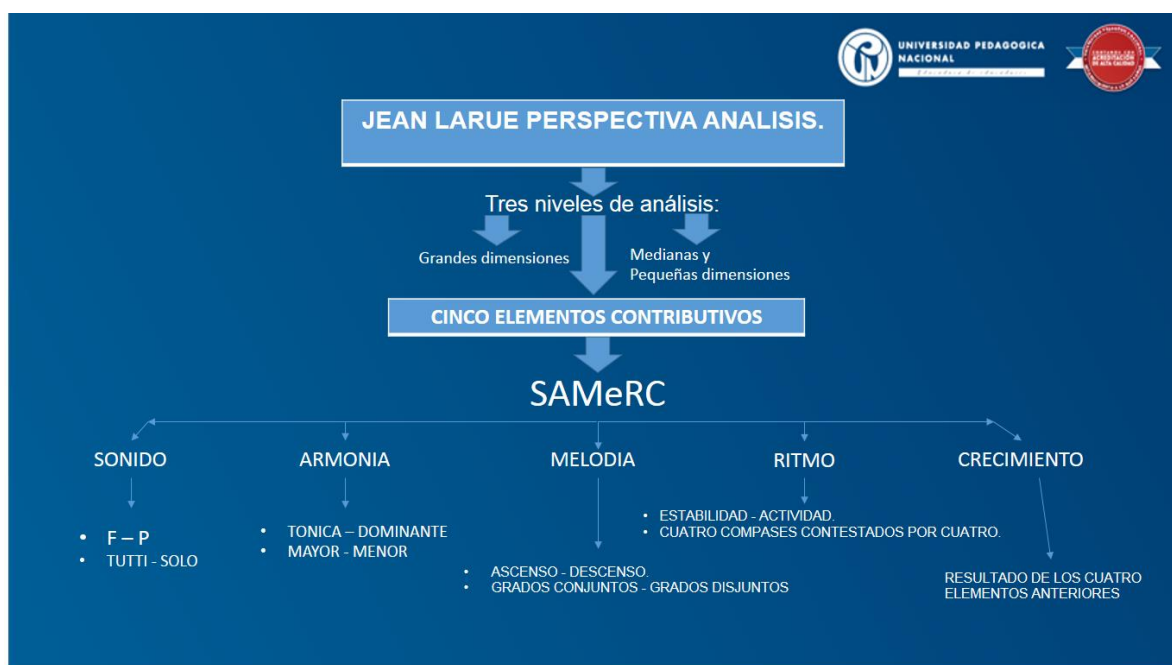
UNIVERSIDAD PEDAGOGICA NACIONAL

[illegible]

JEAN LARUE PERSPECTIVA ANALISIS.

Tres niveles de análisis:

Grandes dimensiones

Medianas y Pequeñas dimensiones

CINCO ELEMENTOS CONTRIBUTIVOS

SAMeRC

SONIDO

ARMONIA

MELODIA

RITMO

CRECIMIENTO

• F – P
• TUTTI - SOLO

• TONICA – DOMINANTE
• MAYOR - MENOR

• ASCENSO - DESCENSO.
• GRADOS CONJUNTOS - GRADOS DISJUNTOS

• ESTABILIDAD - ACTIVIDAD.
• CUATRO COMPASES CONTESTADOS POR CUATRO.

RESULTADO DE LOS CUATRO ELEMENTOS ANTERIORES